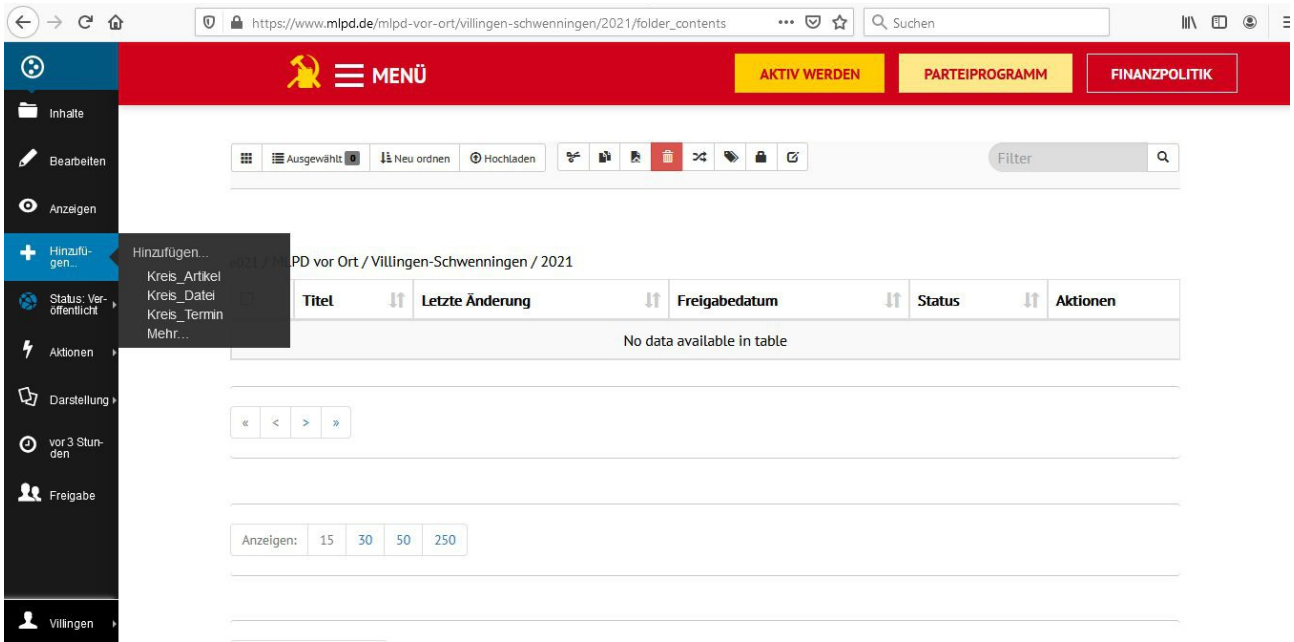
https://www.mlpd.de/mlpd-vor-ort/villingen-schwenningen/2021/folder_contents

Suchen

MENÜ

AKTIV WERDEN

PARTEIPROGRAMM

FINANZPOLITIK

Inhalte

Bearbeiten

Anzeigen

Hinzufügen...

Status: Veröffentlicht

Aktionen

Darstellung

vor 3 Stunden

Freigabe

Villingen

Hinzufügen...
Kreis_Artikel
Kreis_Datei
Kreis_Termin
Mehr...

Ausgewählt 0

Neu ordnen

Hochladen

Filter

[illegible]021 / M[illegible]PD vor Ort / Villingen-Schwenningen / 2021

| | Titel | Letzte Änderung | Freigabedatum | Status | Aktionen |
|---|---|---|---|---|---|
| No data available in table | | | | | |

« < > »

Anzeigen: 15 30 50 250